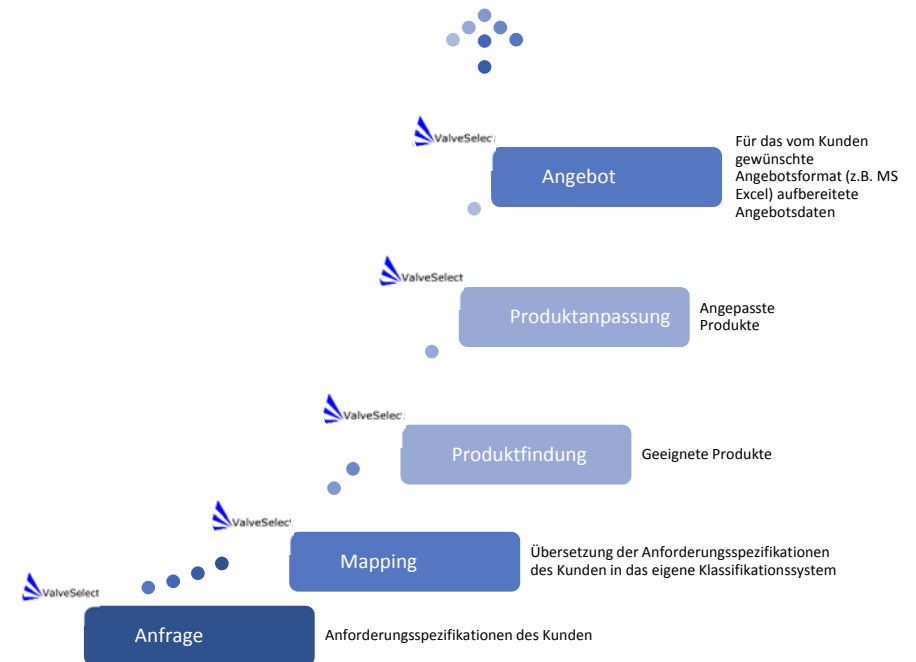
ValveSelect

Angebot

Für das vom Kunden gewünschte Angebotsformat (z.B. MS Excel) aufbereitete Angebotsdaten

ValveSelect

Produktanpassung

Angepasste Produkte

ValveSelect

Produktfindung

Geeignete Produkte

ValveSelect

Mapping

Übersetzung der Anforderungsspezifikationen des Kunden in das eigene Klassifikationssystem

ValveSelect

Anfrage

Anforderungsspezifikationen des Kunden